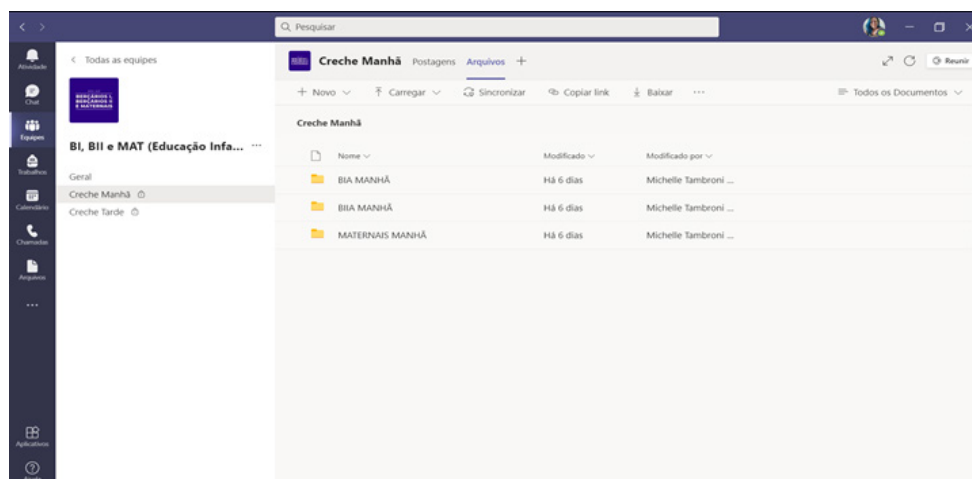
Q Pesquisar

Atividade
Chat
Equipes
Trabalhos
Calendário
Chamadas
Arquivos
...
Aplicativos

< Todas as equipes

BERÇÁRIOS I, BERÇÁRIOS II E MATERNAIS

BI, BII e MAT (Educação Infa... ···

Geral
Creche Manhã
Creche Tarde

Creche Manhã Postagens Arquivos +

Reunir

+ Novo ∨ Carregar ∨ Sincronizar Copiar link Baixar ···

Todos os Documentos ∨

Creche Manhã

| Nome ∨ | Modificado ∨ | Modificado por ∨ |
|---|---|---|
| BIA MANHÃ | Há 6 dias | Michelle Tambroni ... |
| BIIA MANHÃ | Há 6 dias | Michelle Tambroni ... |
| MATERNAIS MANHÃ | Há 6 dias | Michelle Tambroni ... |